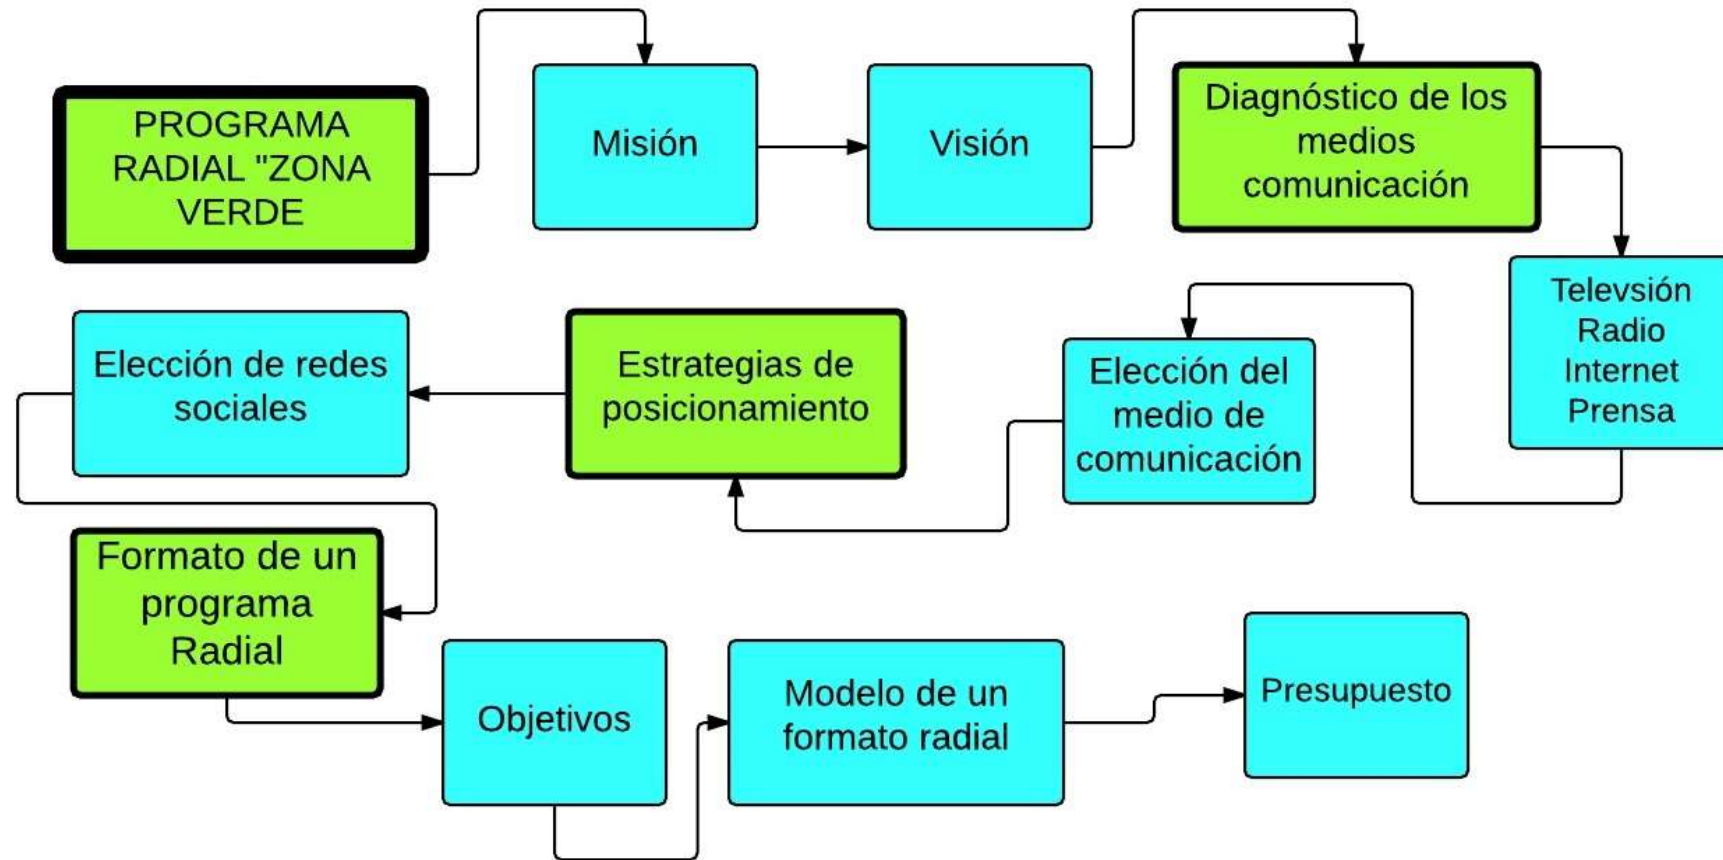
PROGRAMA RADIAL "ZONA VERDE

Misión

Visión

Diagnóstico de los medios comunicación

Televsión
Radio
Internet
Prensa

Elección del medio de comunicación

Estrategias de posicionamiento

Elección de redes sociales

Formato de un programa Radial

Objetivos

Modelo de un formato radial

Presupuesto